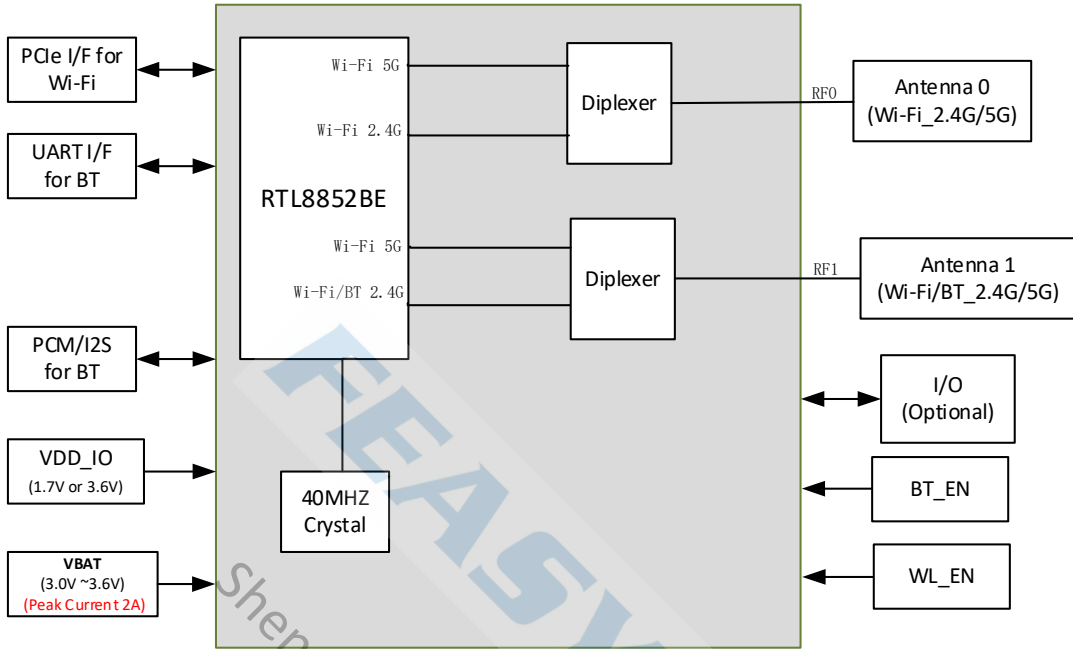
PCIe I/F for Wi-Fi

UART I/F for BT

PCM/I2S for BT

VDD_IO
(1.7V or 3.6V)

VBAT
(3.0V ~3.6V)
(Peak Current 2A)

RTL8852BE

Wi-Fi 5G

Wi-Fi 2.4G

Wi-Fi 5G

Wi-Fi/BT 2.4G

Diplexer

Diplexer

40MHZ Crystal

RF0

RF1

Antenna 0
(Wi-Fi_2.4G/5G)

Antenna 1
(Wi-Fi/BT_2.4G/5G)

I/O
(Optional)

BT_EN

WL_EN

FEASY

Shen